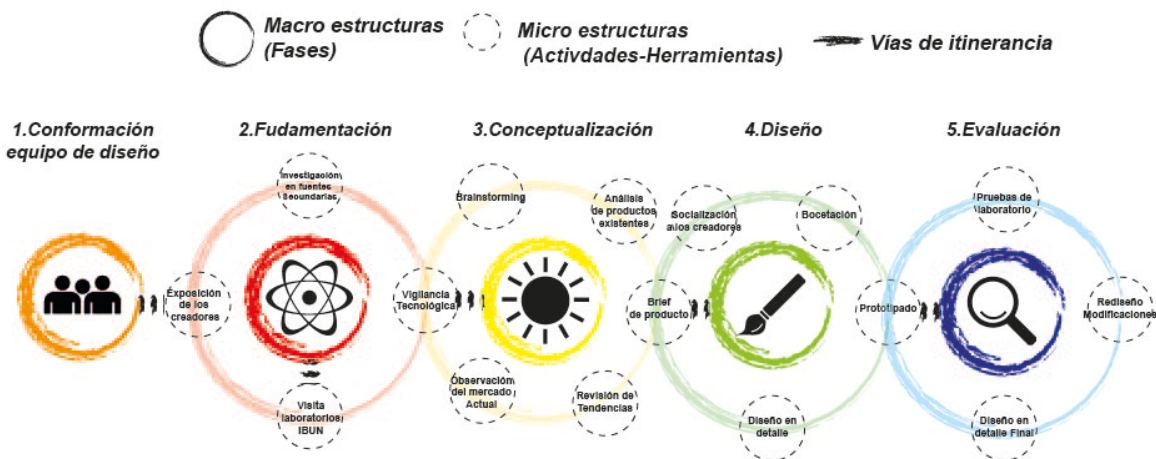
Macro estructuras (Fases)

Micro estructuras (Actividades-Herramientas)

Vías de itinerancia

1.Conformación equipo de diseño

2.Fudamentación

3.Conceptualización

4.Diseño

5.Evaluación

Exposición de los creadores

Investigación en fuentes Secundarias

Visita laboratorios IBUN

Vigilancia Tecnológica

Brainstorming

Análisis de productos existentes

Observación del mercado Actual

Revisión de Tendencias

Brief de producto

Socialización a los creadores

Bocetación

Diseño en detalle

Prototipado

Pruebas de laboratorio

Rediseño Modificaciones

Diseño en detalle Final